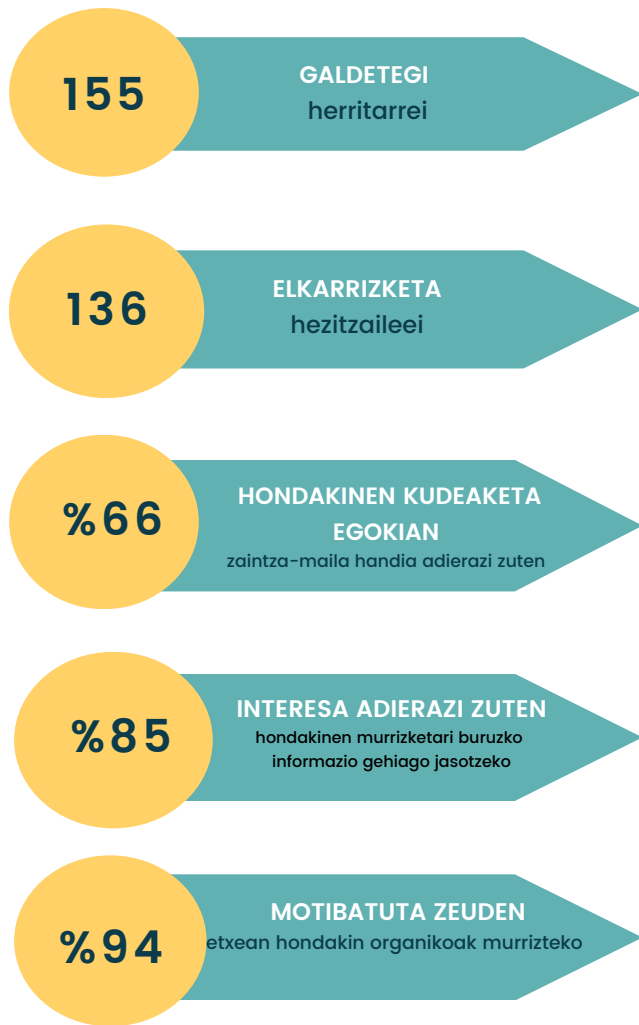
155

GALDETEGI
herritarrei

136

ELKARRIZKETA
hezitzaileei

%66

HONDAKINEN KUDEAKETA EGOKIAN
zaintza-maila handia adierazi zuten

%85

INTERESA ADIERAZI ZUTEN
hondakinen murrizketari buruzko informazio gehiago jasotzeko

%94

MOTIBATUTA ZEUDEN
etxean hondakin organikoak murrizteko